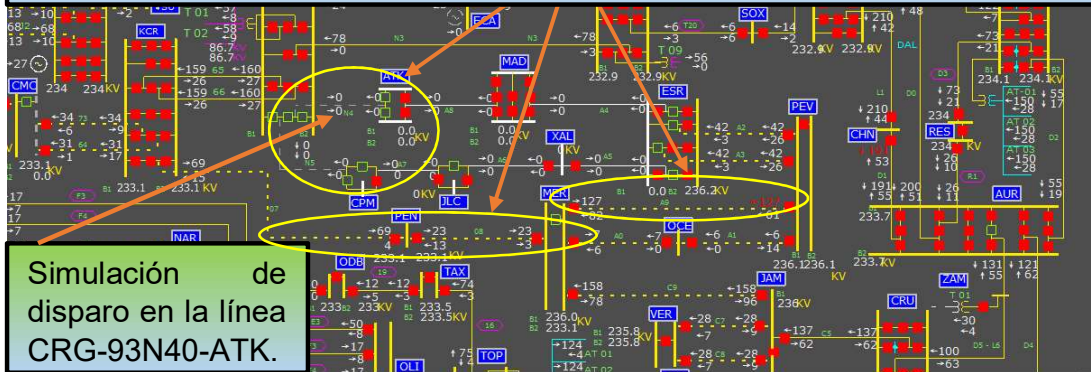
Simulación de disparo en la línea CRG-93N40-ATK.

KCR
CMC
ATK
MAD
FCA
SOX
ESR
PEV
XAL
CHN
RES
CPM
JLC
MER
PEN
OCE
NAR
ODB
TAX
JAM
ZAM
CRU
VER
OLI
TOP
AUR
DAL

T 01
T 02
86.7
86.7
234
234KV
233.1
0.0
233.1
233.1KV
232.9
232.9KV
232.9KV
232.8KV
234.1
234.1KV
236.2KV
236.1
236.1
233.7
233.7KV
233.5
233.5KV
236.0
233.1KV
235.8
235.8KV
236KV
233.1KV
0.0KV
0.0KV
0KV
0.0
0.0
0KV